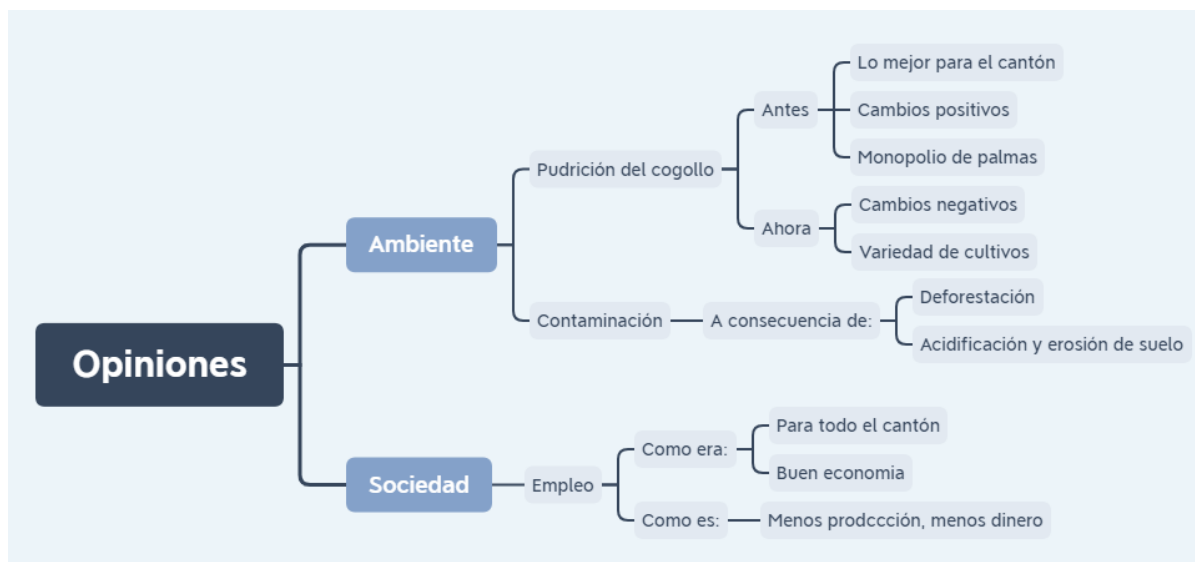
Opiniones

Ambiente

Pudrición del cogollo

Antes

Lo mejor para el cantón

Cambios positivos

Monopolio de palmas

Ahora

Cambios negativos

Variedad de cultivos

Contaminación

A consecuencia de:

Deforestación

Acidificación y erosión de suelo

Sociedad

Empleo

Como era:

Para todo el cantón

Buen economia

Como es:

Menos prodccción, menos dinero